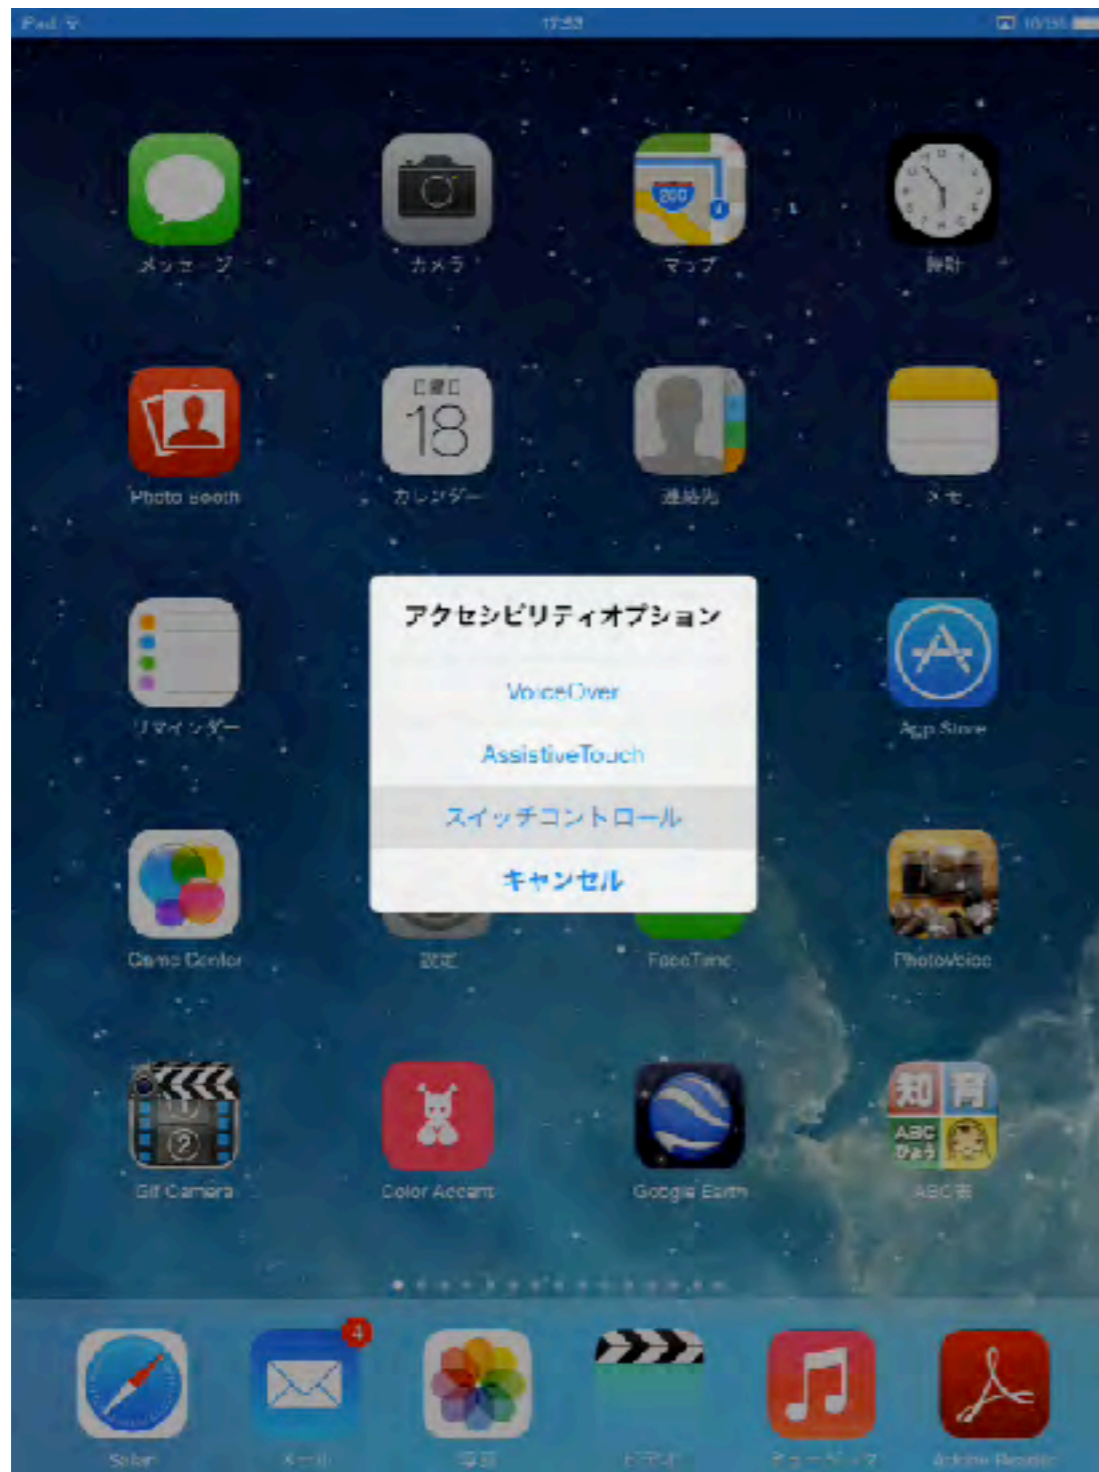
iPad
17:53
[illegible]

メッセージ
カメラ
マップ
時計
Photo Booth
18
カレンダー
連絡先
メモ
リマインダー
App Store

アクセシビリティオプション
VoiceOver
AssistiveTouch
スイッチコントロール
キャンセル

Game Center
設定
FaceTime
PhotoVoice
Gif Camera
Color Accent
Google Earth
知育
ABC
ABC表
4
Safari
メール
写真
ビデオ
ミュージック
Adobe Reader